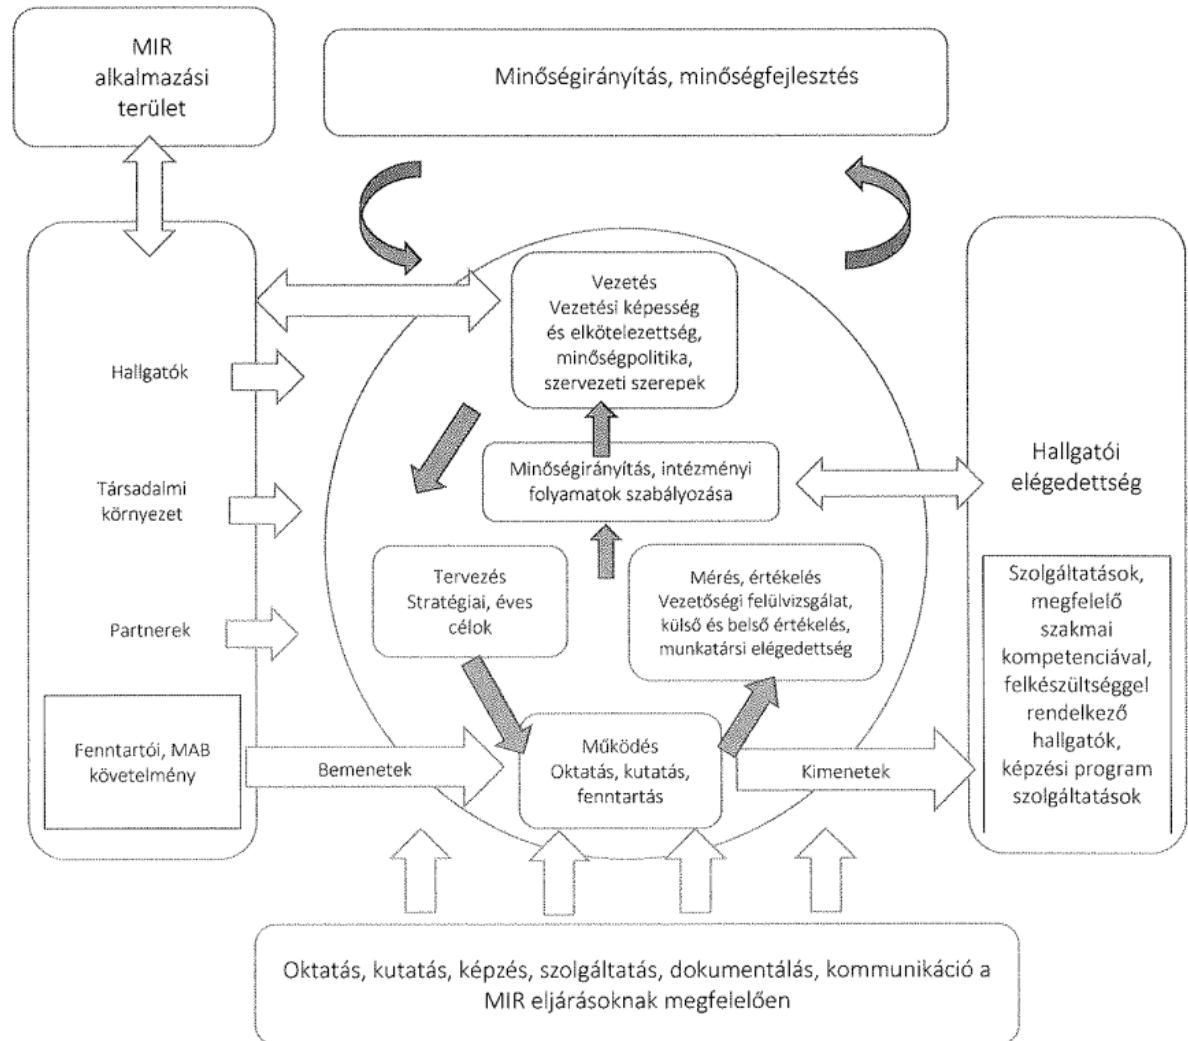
MIR alkalmazási terület

Minőségirányítás, minőségfejlesztés

Vezetés
Vezetési képesség és elkötelezettség, minőségpolitika, szervezeti szerepek

Hallgatók

Társadalmi környezet

Partnerek

Fenntartói, MAB követelmény

Minőségirányítás, intézményi folyamatok szabályozása

Hallgatói elégedettség

Tervezés
Stratégiai, éves célok

Mérés, értékelés
Vezetőségi felülvizsgálat, külső és belső értékelés, munkatársi elégedettség

Szolgáltatások, megfelelő szakmai kompetenciával, felkészültséggel rendelkező hallgatók, képzési program szolgáltatások

Bemenetek

Működés
Oktatás, kutatás, fenntartás

Kimenetek

Oktatás, kutatás, képzés, szolgáltatás, dokumentálás, kommunikáció a MIR eljárásoknak megfelelően